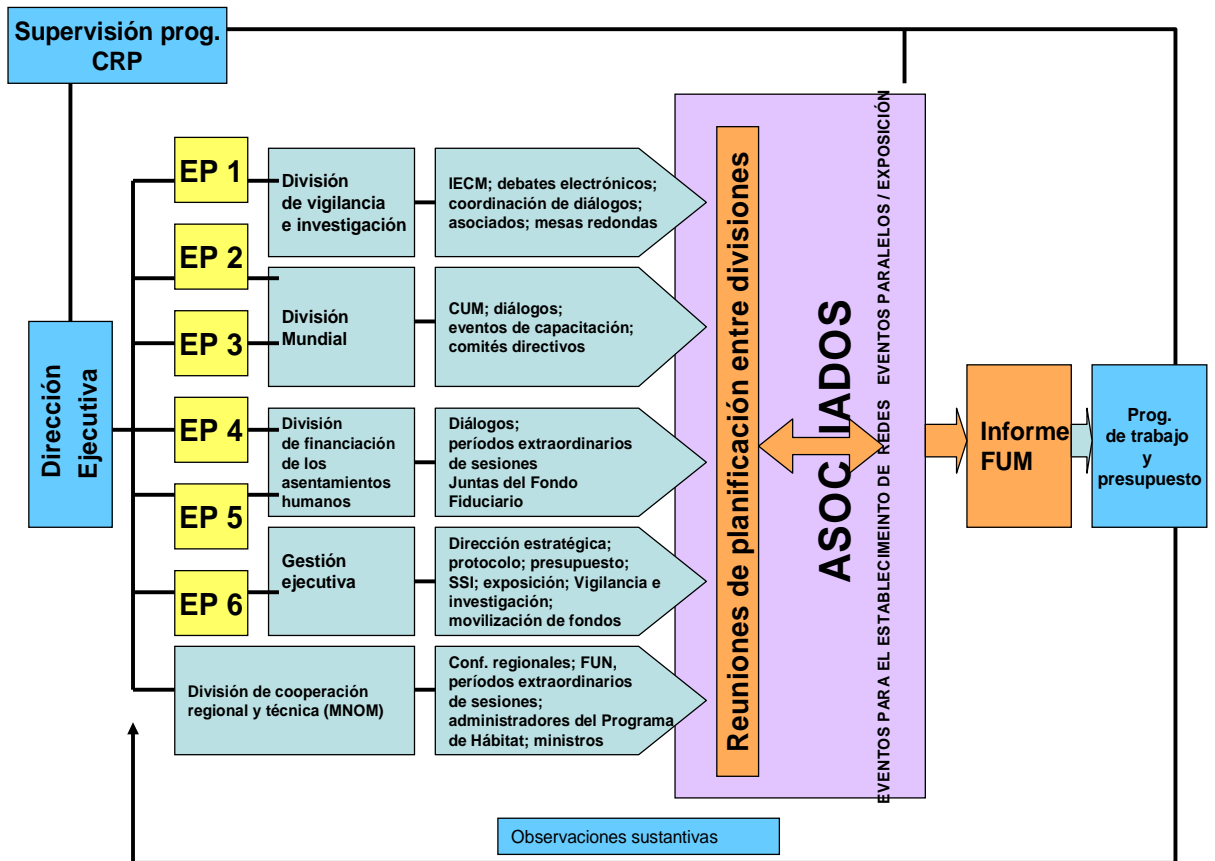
Supervisión prog. CRP

Dirección Ejecutiva

EP 1

EP 2

EP 3

EP 4

EP 5

EP 6

División de vigilancia e investigación

IECM; debates electrónicos; coordinación de diálogos; asociados; mesas redondas

División Mundial

CUM; diálogos; eventos de capacitación; comités directivos

División de financiación de los asentamientos humanos

Diálogos; períodos extraordinarios de sesiones Juntas del Fondo Fiduciario

Gestión ejecutiva

Dirección estratégica; protocolo; presupuesto; SSI; exposición; Vigilancia e investigación; movilización de fondos

División de cooperación regional y técnica (MNOM)

Conf. regionales; FUN, períodos extraordinarios de sesiones; administradores del Programa de Hábitat; ministros

Reuniones de planificación entre divisiones

ASOCIADOS

EVENTOS PARA EL ESTABLECIMEINTO DE REDES EVENTOS PARALELOS / EXPOSICIÓN

Informe FUM

Prog. de trabajo y presupuesto

Observaciones sustantivas